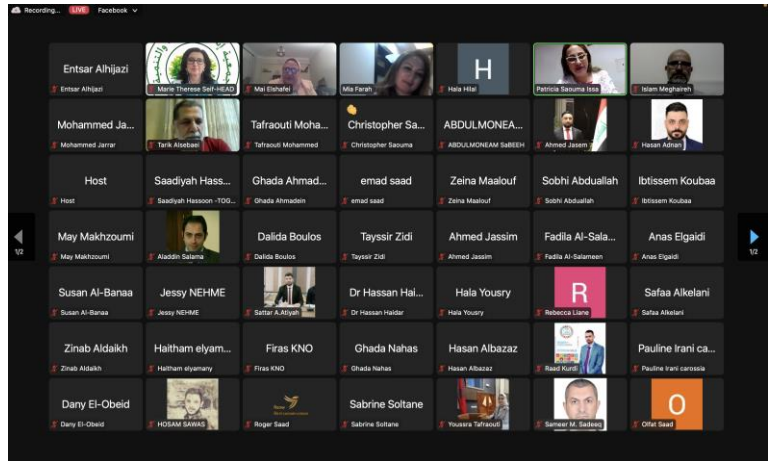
Recording... LIVE Facebook

Entsar Alhijazi
Entsar Alhijazi
Marie Therese Seif-HEAD
Mai Elshafei
Mia Farah
H
Hala Hilal
Patricia Saouma Issa
Islam Meghaireh

Mohammed Ja...
Mohammed Jarrar
Tarik Alsebaei
Tafraouti Moha...
Tafraouti Mohammed
Christopher Sa...
Christopher Saouma
ABDULMONEA...
ABDULMONEAM SaBEEH
Ahmed Jasem
Hasan Adnan

Host
Host
Saadiyah Hass...
Saadiyah Hassoon -TOG...
Ghada Ahmad...
Ghada Ahmadein
emad saad
emad saad
Zeina Maalouf
Zeina Maalouf
Sobhi Abdullah
Sobhi Abdullah
Ibtissem Koubaa
Ibtissem Koubaa

1/2
May Makhzoumi
May Makhzoumi
Aladdin Salama
Dalida Boulos
Dalida Boulos
Tayssir Zidi
Tayssir Zidi
Ahmed Jassim
Ahmed Jassim
Fadila Al-Sala...
Fadila Al-Salameen
Anas Elgaidi
Anas Elgaidi
1/2

Susan Al-Banaa
Susan Al-Banaa
Jessy NEHME
Jessy NEHME
Sattar A.Atiyah
Dr Hassan Hai...
Dr Hassan Haidar
Hala Yousry
Hala Yousry
R
Rebecca Liane
Safaa Alkelani
Safaa Alkelani

Zinab Aldaikh
Zinab Aldaikh
Haitham elyam...
Haitham elyamany
Firas KNO
Firas KNO
Ghada Nahas
Ghada Nahas
Hasan Albazaz
Hasan Albazaz
Raad Kurdi
Pauline Irani ca...
Pauline Irani carossia

Dany El-Obeid
Dany El-Obeid
HOSAM SAWAS
Roger Saad
Sabrine Soltane
Sabrine Soltane
Yousra Tafraouti
Sameer M. Sadeeq
O
Olfat Saad